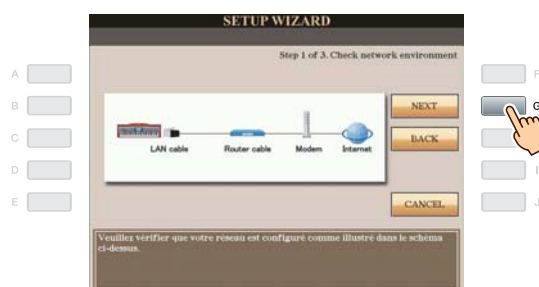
SETUP WIZARD

Step 1 of 3. Check network environment

A
B
C
D
E

LAN cable
Router cable
Modem
Internet

NEXT
BACK
CANCEL

F
G
I
J

Veuillez vérifier que votre réseau est configuré comme illustré dans le schéma ci-dessus.